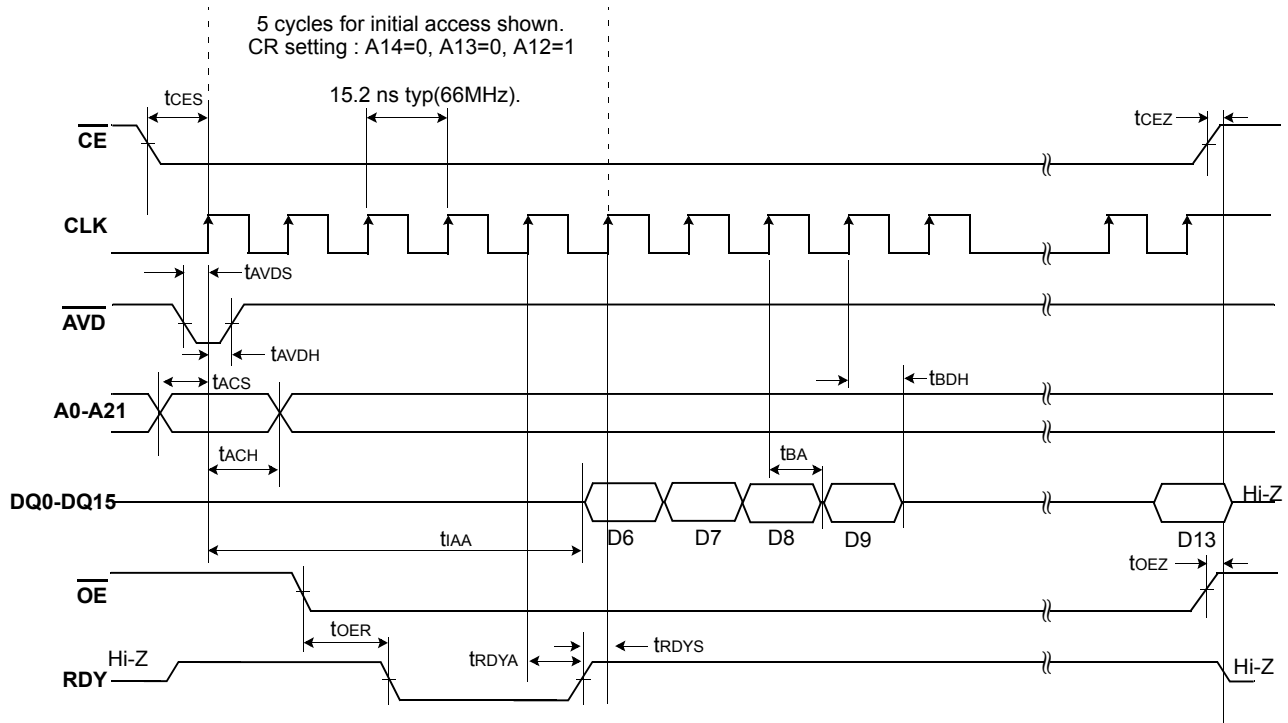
5 cycles for initial access shown.
CR setting : A14=0, A13=0, A12=1

15.2 ns typ(66MHz).

$t_{CES}$

$t_{CEZ}$

$\overline{CE}$

CLK

$t_{AVDS}$

$\overline{AVD}$

$t_{AVDH}$

$t_{ACS}$

$t_{BDH}$

A0-A21

$t_{ACH}$

$t_{BA}$

DQ0-DQ15

Hi-Z

$t_{IAA}$

D6 D7 D8 D9 D13

$t_{OEZ}$

$\overline{OE}$

$t_{OER}$

$t_{RDYA}$

$t_{RDYS}$

Hi-Z

RDY

Hi-Z